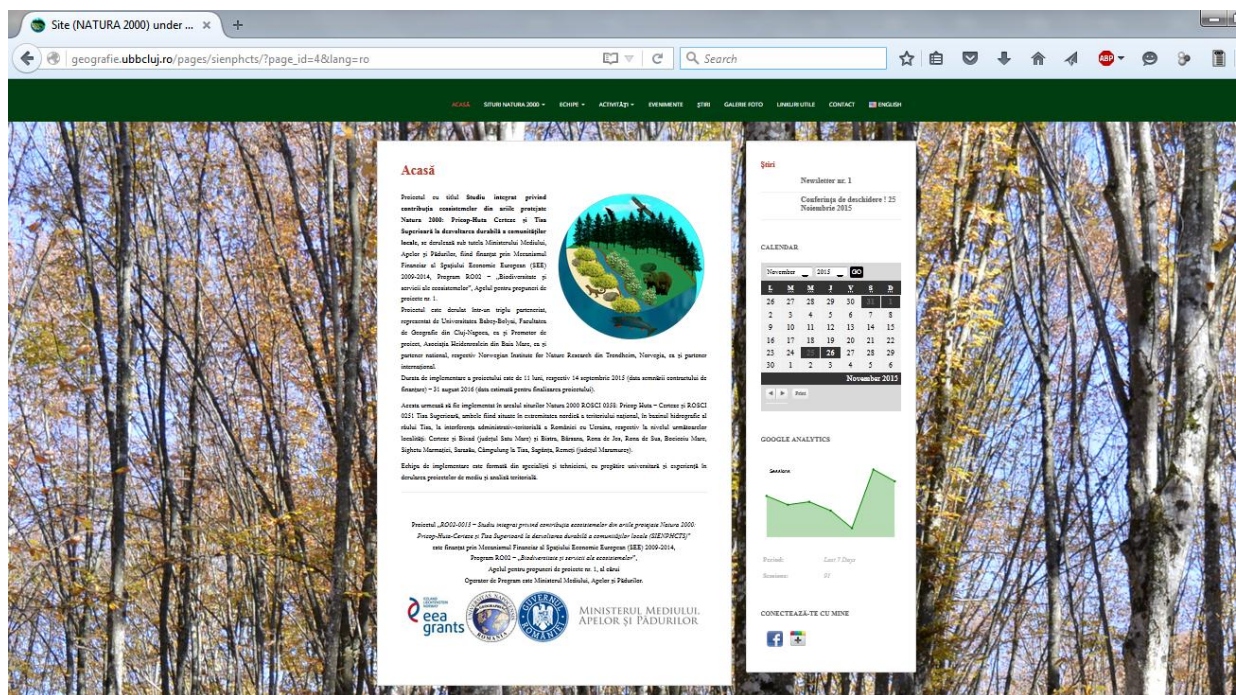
Site (NATURA 2000) under ... ×

geografie.ubbcluj.ro/pages/sienphcts/?page_id=4&lang=ro

Search

ACASĂ SITURI NATURA 2000 ECHIPE ACTIVITĂȚI EVENIMENTE ȘTIRI GALERIE FOTO LINKURI UTILE CONTACT ENGLISH

Acasă

Proiectul cu titlul Studiu integrat privind contribuția ecosistemelor din ariile protejate Natura 2000: Pricop-Huta Certeze și Tisa Superioară la dezvoltarea durabilă a comunităților locale, se derulează sub tutela Ministerului Mediului, Apelor și Pădurilor, fiind finanțat prin Mecanismul Financiar al Spațiului Economic European (SEE) 2009-2014, Program RO02 – „Biodiversitate și servicii ale ecosistemelor", Apelul pentru propuneri de proiecte nr. 1.

Proiectul este derulat într-un triplu parteneriat, reprezentat de Universitatea Babeș-Bolyai, Facultatea de Geografie din Cluj-Napoca, ca și Promotor de proiect, Asociația Ecoidentealcin din Baia Mare, ca și partener național, respectiv Norwegian Institute for Nature Research din Trondheim, Norvegia, ca și partener internațional.

Durata de implementare a proiectului este de 11 luni, respectiv 14 septembrie 2015 (data semnării contractului de finanțare) – 31 august 2016 (data estimată pentru finalizarea proiectului).

Acesta urmează să fie implementat în arealul siturilor Natura 2000 ROSCI 0338: Pricop Huta – Certeze și ROSCI 0251 Tisa Superioară, ambele fiind situate în extremitatea nordică a teritoriului național, în bazinul hidrografic al râului Tisa, la interferența administrativ-teritorială a României cu Ucraina, respectiv la nivelul următoarelor localități: Certeze și Bixad (județul Satu Mare) și Bistra, Bârsana, Rona de Jos, Rona de Sus, Bocicoiu Mare, Sighetu Marmației, Sarasău, Câmpulung la Tisa, Săpânța, Remeți (județul Maramureș).

Echipa de implementare este formată din specialiști și tehnicieni, cu pregătire universitară și experiență în derularea proiectelor de mediu și analiză teritorială.

Proiectul „RO02-0015 – Studiu integrat privind contribuția ecosistemelor din ariile protejate Natura 2000: Pricop-Huta-Certeze și Tisa Superioară la dezvoltarea durabilă a comunităților locale (SIENPHCTS)" este finanțat prin Mecanismul Financiar al Spațiului Economic European (SEE) 2009-2014, Program RO02 – „Biodiversitate și servicii ale ecosistemelor", Apelul pentru propuneri de proiecte nr. 1, al cărui Operator de Program este Ministerul Mediului, Apelor și Pădurilor.

eea grants

MINISTERUL MEDIULUI, APELOR ȘI PĂDURILOR

Știri

Newsletter nr. 1

Conferința de deschidere ! 25 Noiembrie 2015

CALENDAR

November 2015 GO

| L | M | M | J | V | S | D |
|---|---|---|---|---|---|---|
| 26 | 27 | 28 | 29 | 30 | 31 | 1 |
| 2 | 3 | 4 | 5 | 6 | 7 | 8 |
| 9 | 10 | 11 | 12 | 13 | 14 | 15 |
| 16 | 17 | 18 | 19 | 20 | 21 | 22 |
| 23 | 24 | 25 | 26 | 27 | 28 | 29 |
| 30 | 1 | 2 | 3 | 4 | 5 | 6 |

November 2015

Print

GOOGLE ANALYTICS

Sessions

Period: Last 7 Days
Sessions: 97

CONECTEAZĂ-TE CU MINE